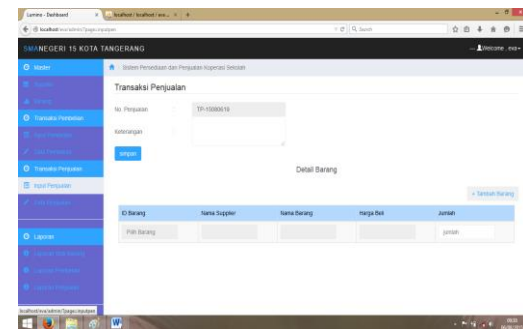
Lumino - Dashboard
localhost / localhost / ewa...
localhost/ewa/admin/?page=inputpen
Search

SMANEGERI 15 KOTA TANGERANG
Welcome , ewa

Master
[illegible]
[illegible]
Transaksi Pembelian
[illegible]
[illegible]
Transaksi Penjualan
Input Penjualan
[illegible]
Laporan
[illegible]
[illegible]
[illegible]

Sistem Persediaan dan Penjualan Koperasi Sekolah

Transaksi Penjualan

No. Penjualan : TP-10000616

Keterangan :

simpan

Detail Barang

+ Tambah Barang

| ID Barang | Nama Supplier | Nama Barang | Harga Beli | Jumlah |
|---|---|---|---|---|
| Pilih Barang | | | | jumlah |

localhost/ewa/admin/?page=inputpen